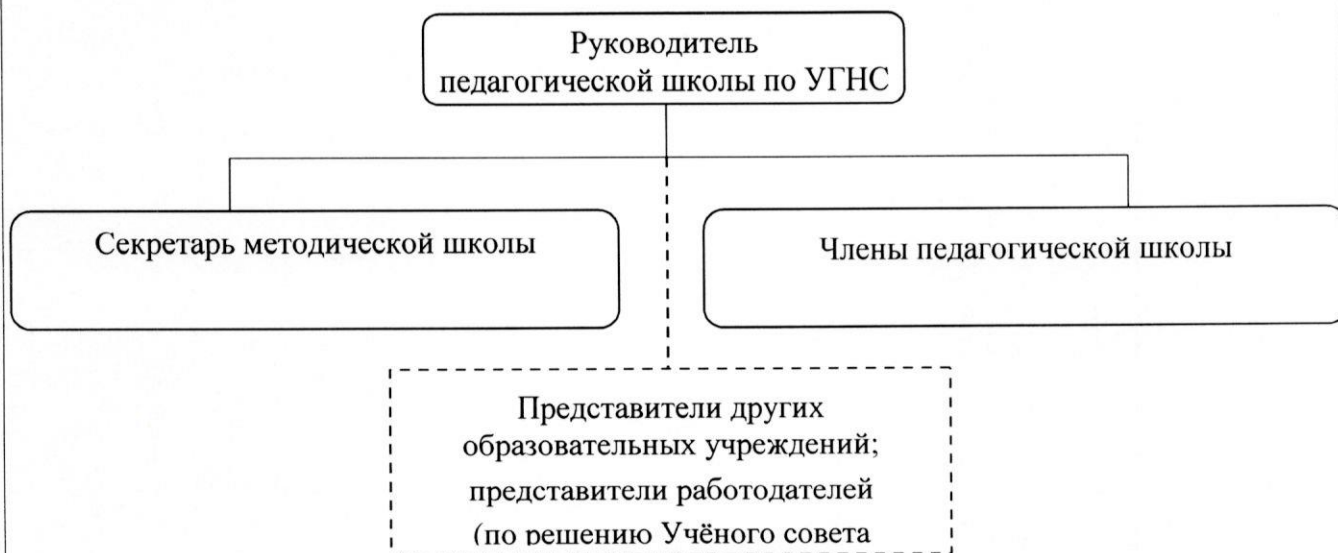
Руководитель педагогической школы по УГНС

Секретарь методической школы

Члены педагогической школы

Представители других образовательных учреждений; представители работодателей (по решению Учёного совета